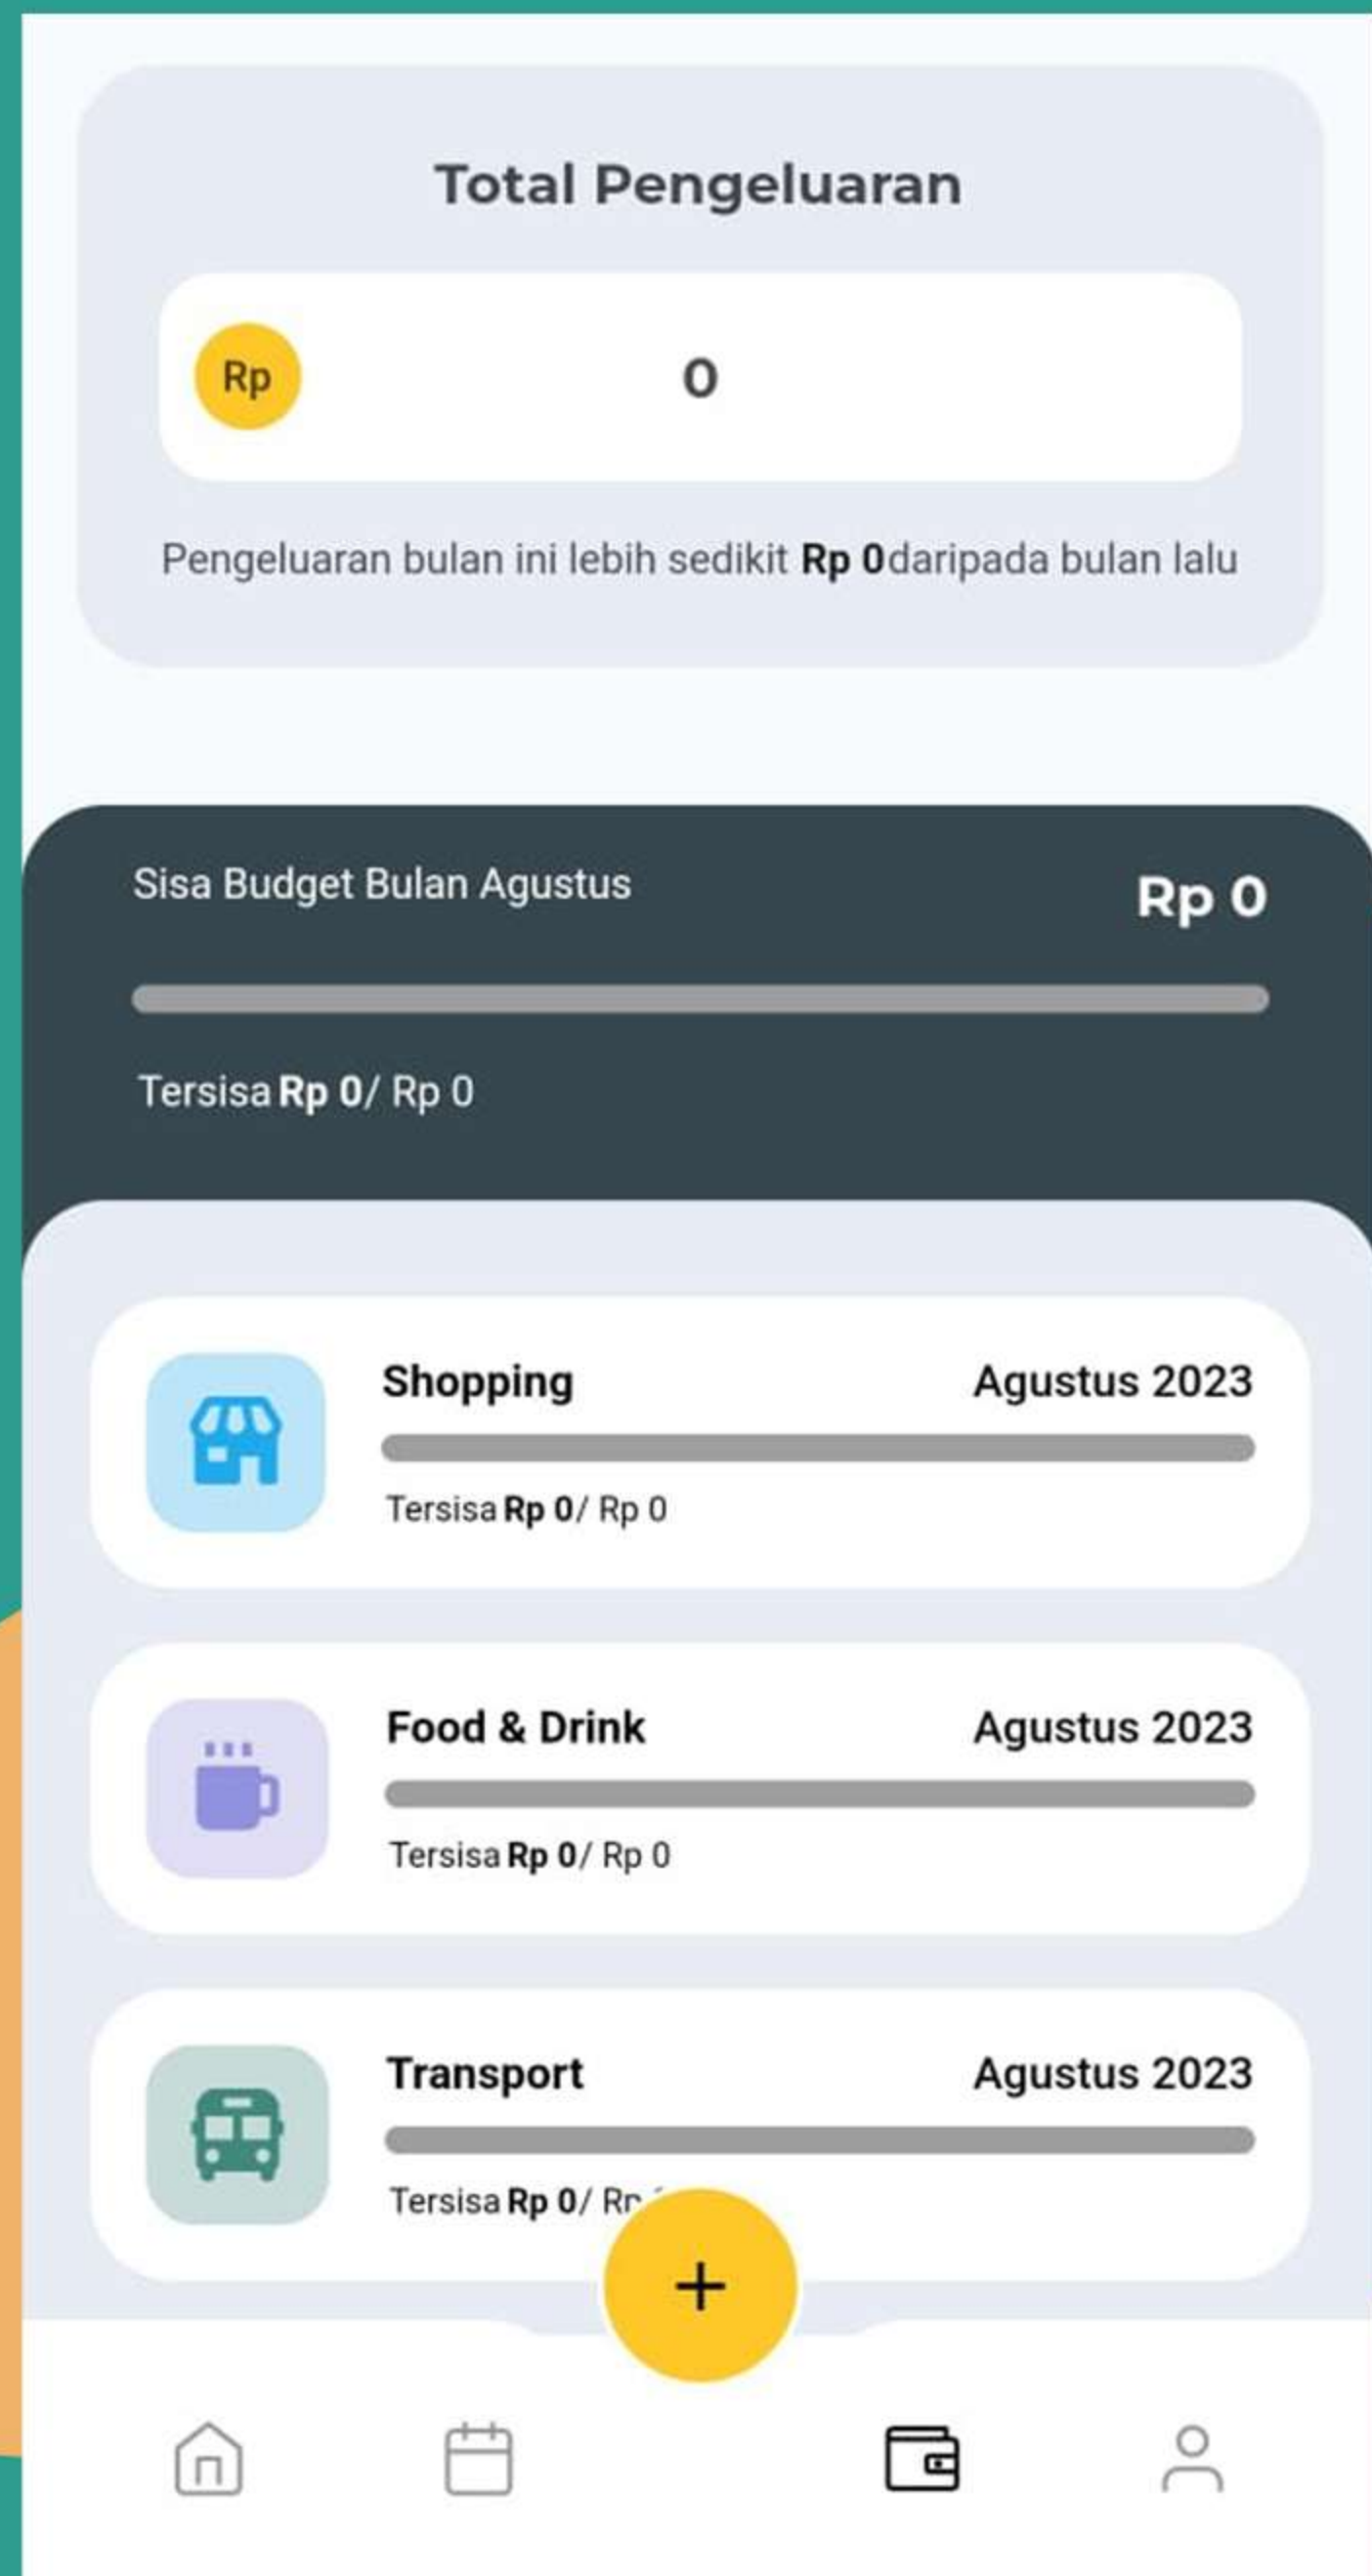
Total Pengeluaran

Rp 0

Pengeluaran bulan ini lebih sedikit Rp 0daripada bulan lalu

Sisa Budget Bulan Agustus Rp 0

Tersisa Rp 0/ Rp 0

Shopping Agustus 2023

Tersisa Rp 0/ Rp 0

Food & Drink Agustus 2023

Tersisa Rp 0/ Rp 0

Transport Agustus 2023

Tersisa Rp 0/ Rp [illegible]

+